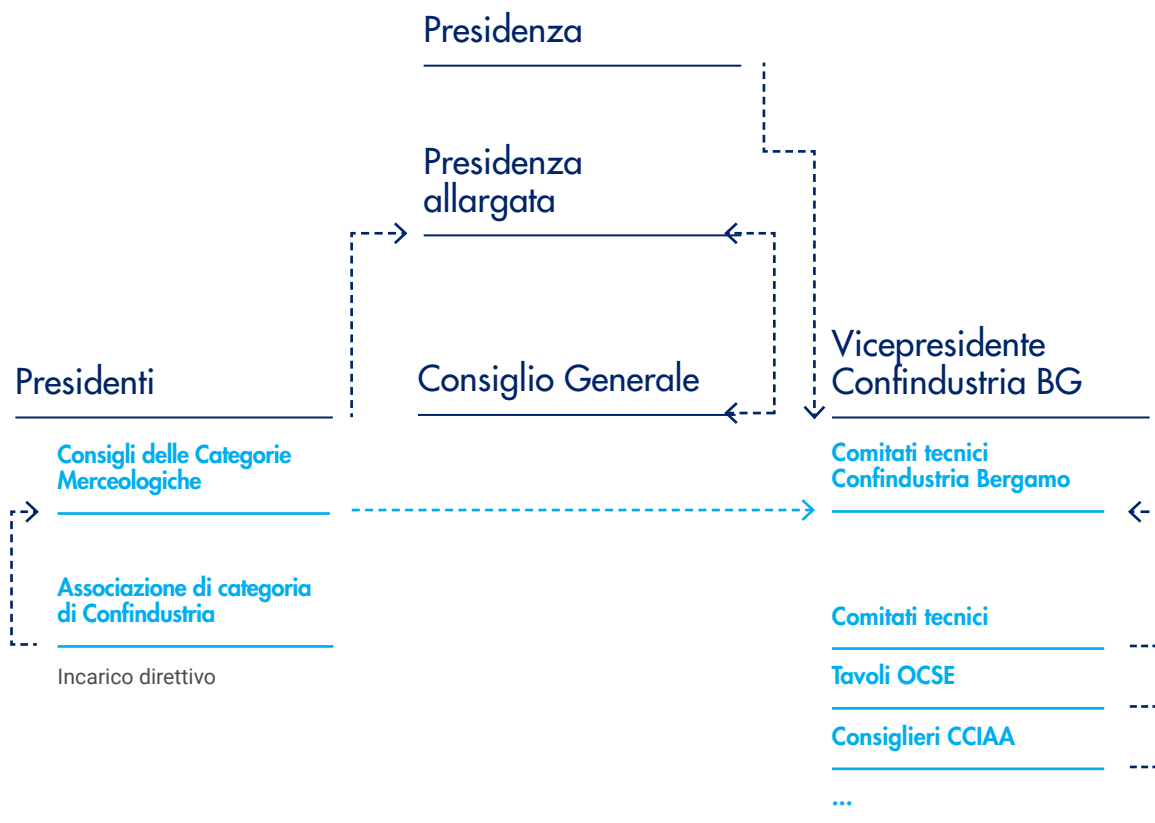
Presidenza

Presidenza allargata

Consiglio Generale

Presidenti

Consigli delle Categorie Merceologiche

Associazione di categoria di Confindustria

Incarico direttivo

Vicepresidente Confindustria BG

Comitati tecnici Confindustria Bergamo

Comitati tecnici

Tavoli OCSE

Consiglieri CCIAA

...